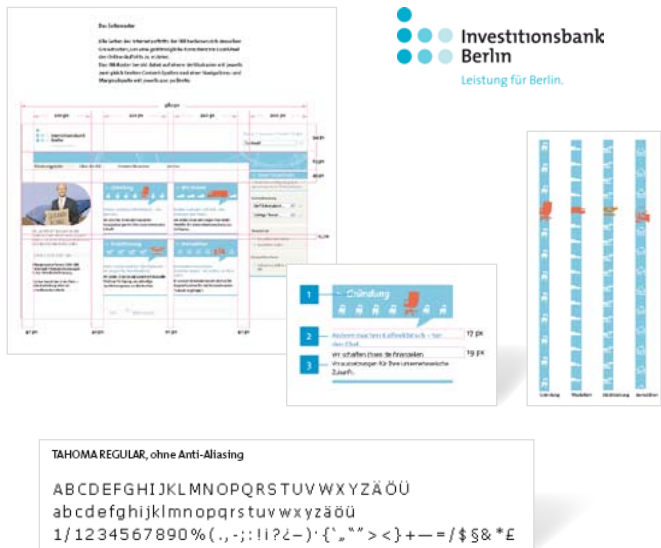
Das Seitenraster

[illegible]

Investitionsbank Berlin

Leistung für Berlin.

1 Gründung

2 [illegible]

17 px

Wir schaffen Ihnen die Finanzellen.

19 px

3 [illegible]

Gründung

Wachstum

Modernisierung

Innovation

TAHOMA REGULAR, ohne Anti-Aliasing

ABCDEFGHIJKLMNOPQRSTUVWXYZÄÖÜ

abcdefghijklmnopqrstuvwxyzäöü

1/1234567890%(.,-;:!i?¿–)'{`„"">< }+—=/$§&*£